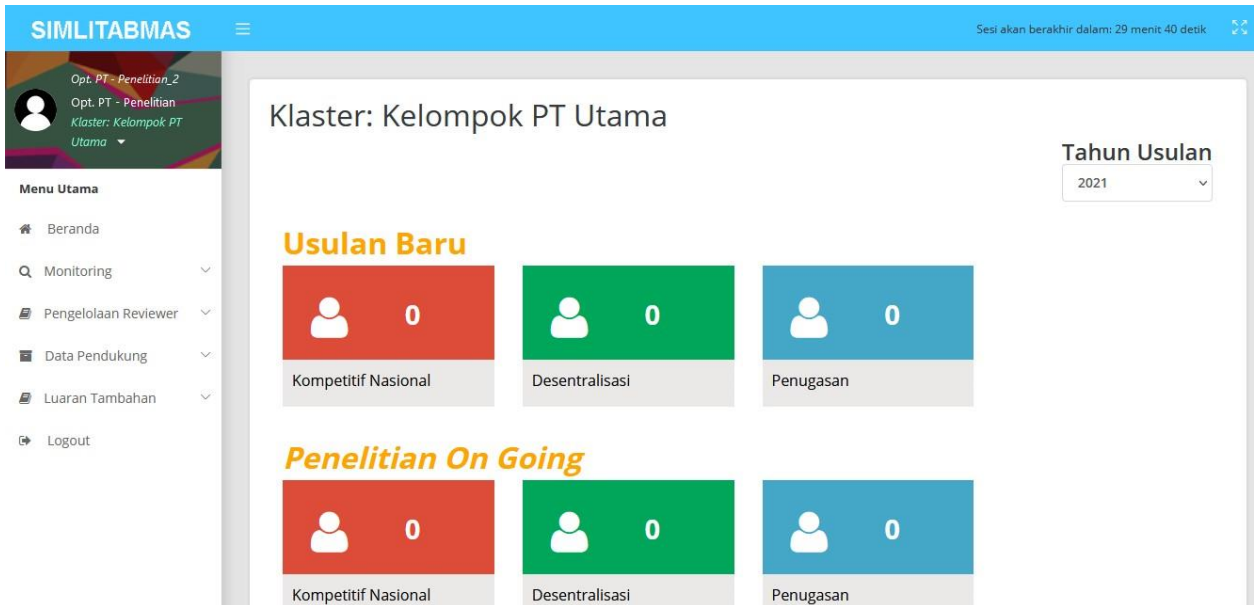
SIMLITABMAS

Sesi akan berakhir dalam: 29 menit 40 detik

Opt. PT - Penelitian_2
Opt. PT - Penelitian
Klaster: Kelompok PT Utama

Menu Utama

Beranda

Monitoring

Pengelolaan Reviewer

Data Pendukung

Luaran Tambahan

Logout

Klaster: Kelompok PT Utama

Tahun Usulan

2021

Usulan Baru

0

Kompetitif Nasional

0

Desentralisasi

0

Penugasan

Penelitian On Going

0

Kompetitif Nasional

0

Desentralisasi

0

Penugasan